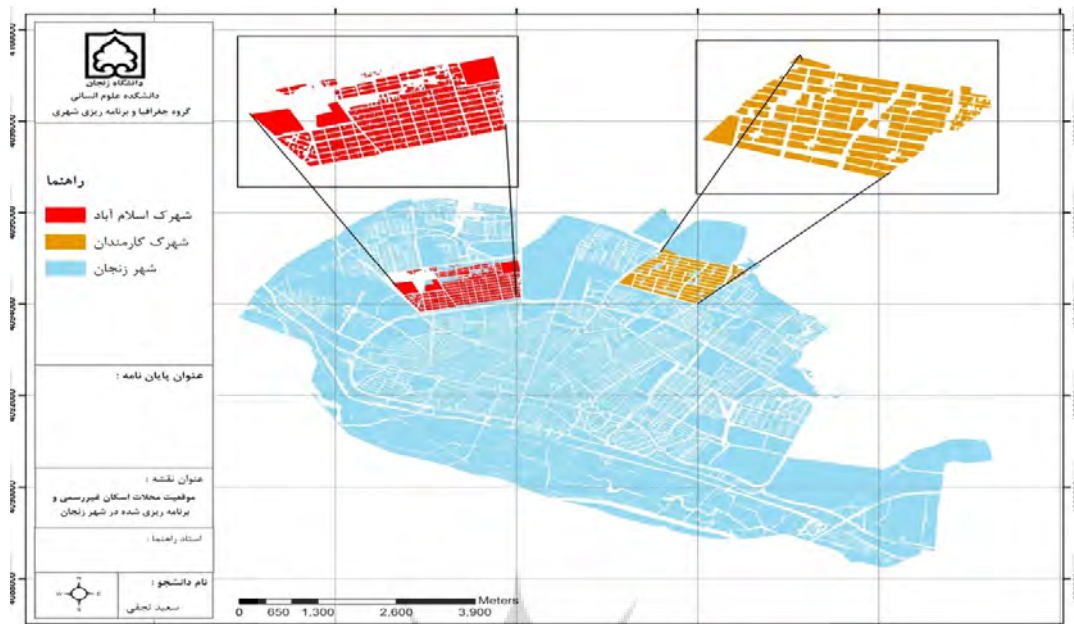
دانشگاه زنجان
دانشکده علوم انسانی
گروه جغرافیا و برنامه ریزی شهری

راهنما

شهرک اسلام آباد
شهرک کارمندان
شهر زنجان

عنوان پایان نامه :

عنوان نقشه :
موقعیت محلات اسکان غیررسمی و برنامه ریزی شده در شهر زنجان

استاد راهنما :

نام دانشجو :
سعید نجفی

N
W E
S

0 650 1,300 2,600 3,900
Meters